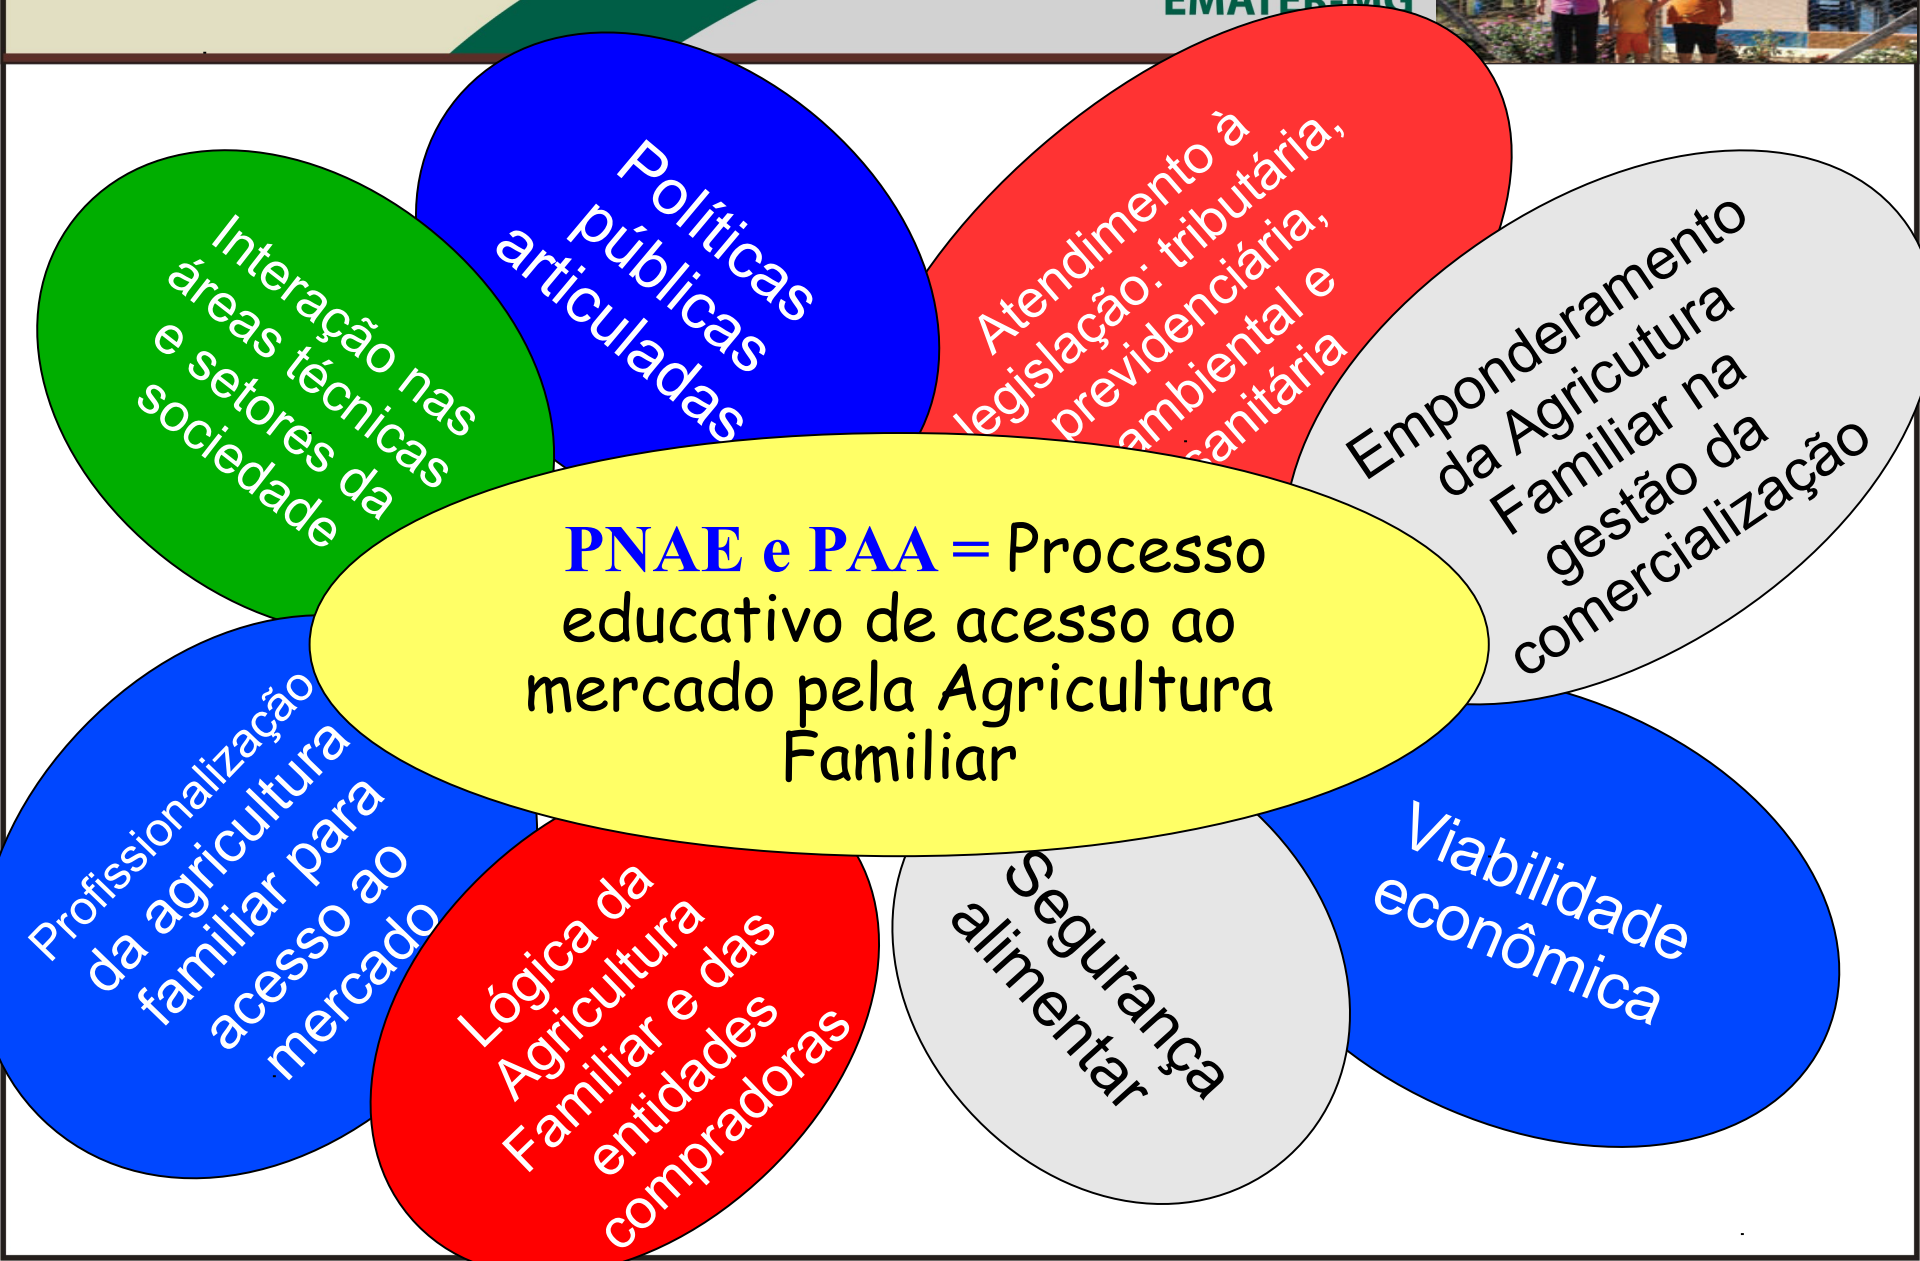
EMATER-MG

Interação nas áreas técnicas e setores da sociedade

Políticas públicas articuladas

Atendimento à legislação: tributária, previdenciária, ambiental e sanitária

Emponderamento da Agricultura Familiar na gestão da comercialização

PNAE e PAA = Processo educativo de acesso ao mercado pela Agricultura Familiar

Profissionalização da agricultura familiar para acesso ao mercado

Lógica da Agricultura Familiar e das entidades compradoras

Segurança alimentar

Viabilidade econômica